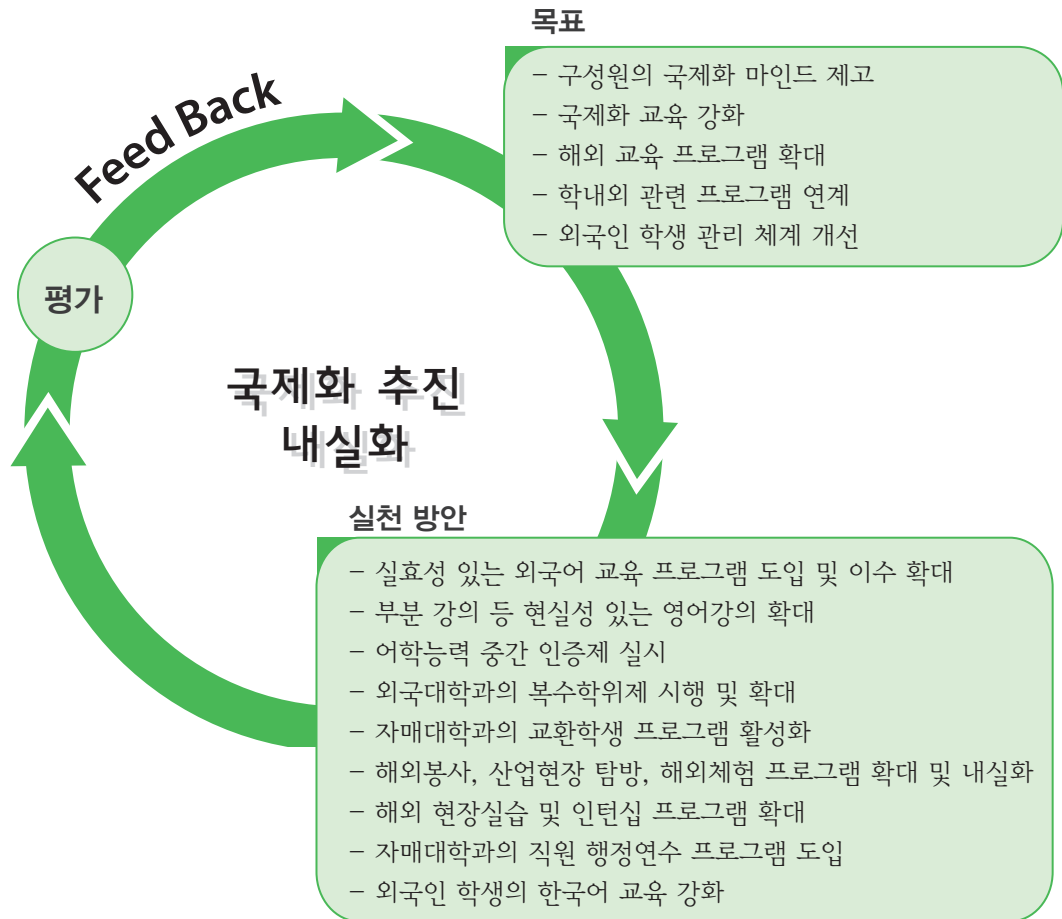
목표

– 구성원의 국제화 마인드 제고
– 국제화 교육 강화
– 해외 교육 프로그램 확대
– 학내외 관련 프로그램 연계
– 외국인 학생 관리 체계 개선

Feed Back

평가

국제화 추진 내실화

실천 방안

– 실효성 있는 외국어 교육 프로그램 도입 및 이수 확대
– 부분 강의 등 현실성 있는 영어강의 확대
– 어학능력 중간 인증제 실시
– 외국대학과의 복수학위제 시행 및 확대
– 자매대학과의 교환학생 프로그램 활성화
– 해외봉사, 산업현장 탐방, 해외체험 프로그램 확대 및 내실화
– 해외 현장실습 및 인턴십 프로그램 확대
– 자매대학과의 직원 행정연수 프로그램 도입
– 외국인 학생의 한국어 교육 강화